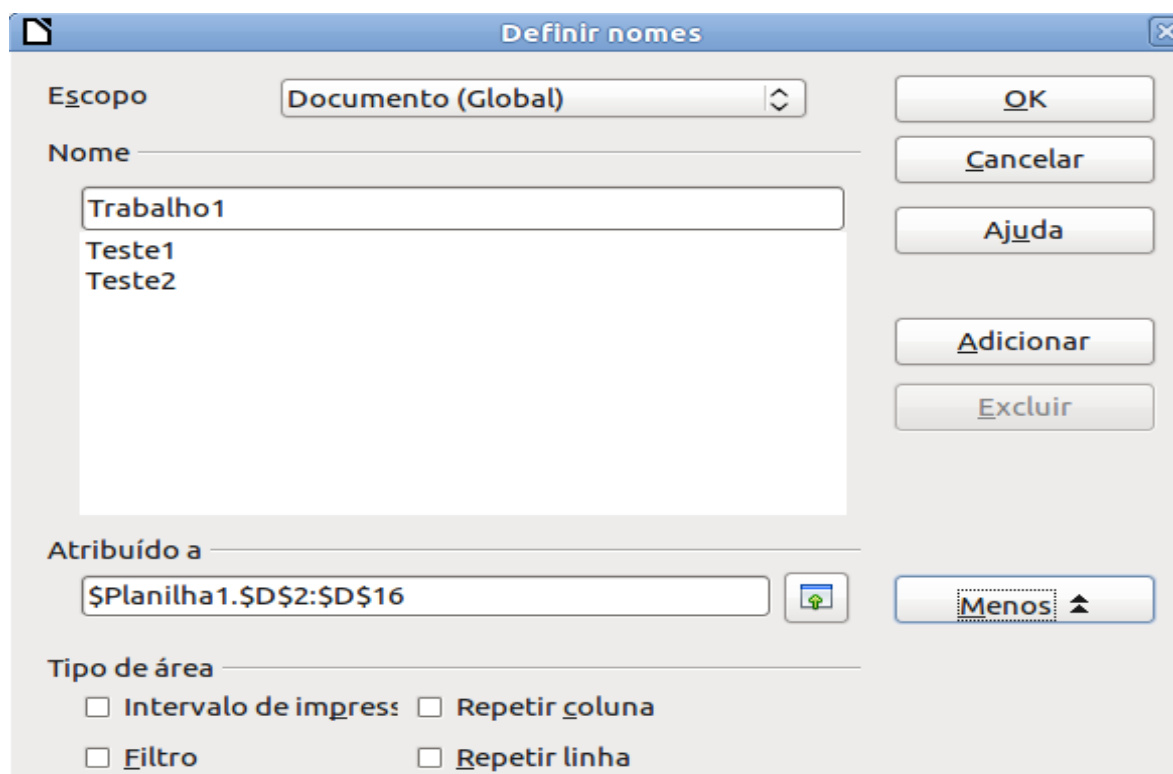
Definir nomes

Escopo Documento (Global)

OK

Nome

Cancelar

Trabalho1

Teste1
Teste2

Ajuda

Adicionar

Excluir

Atribuído a

$Planilha1.$D$2:$D$16

Menos

Tipo de área

Intervalo de impress

Repetir coluna

Filtro

Repetir linha